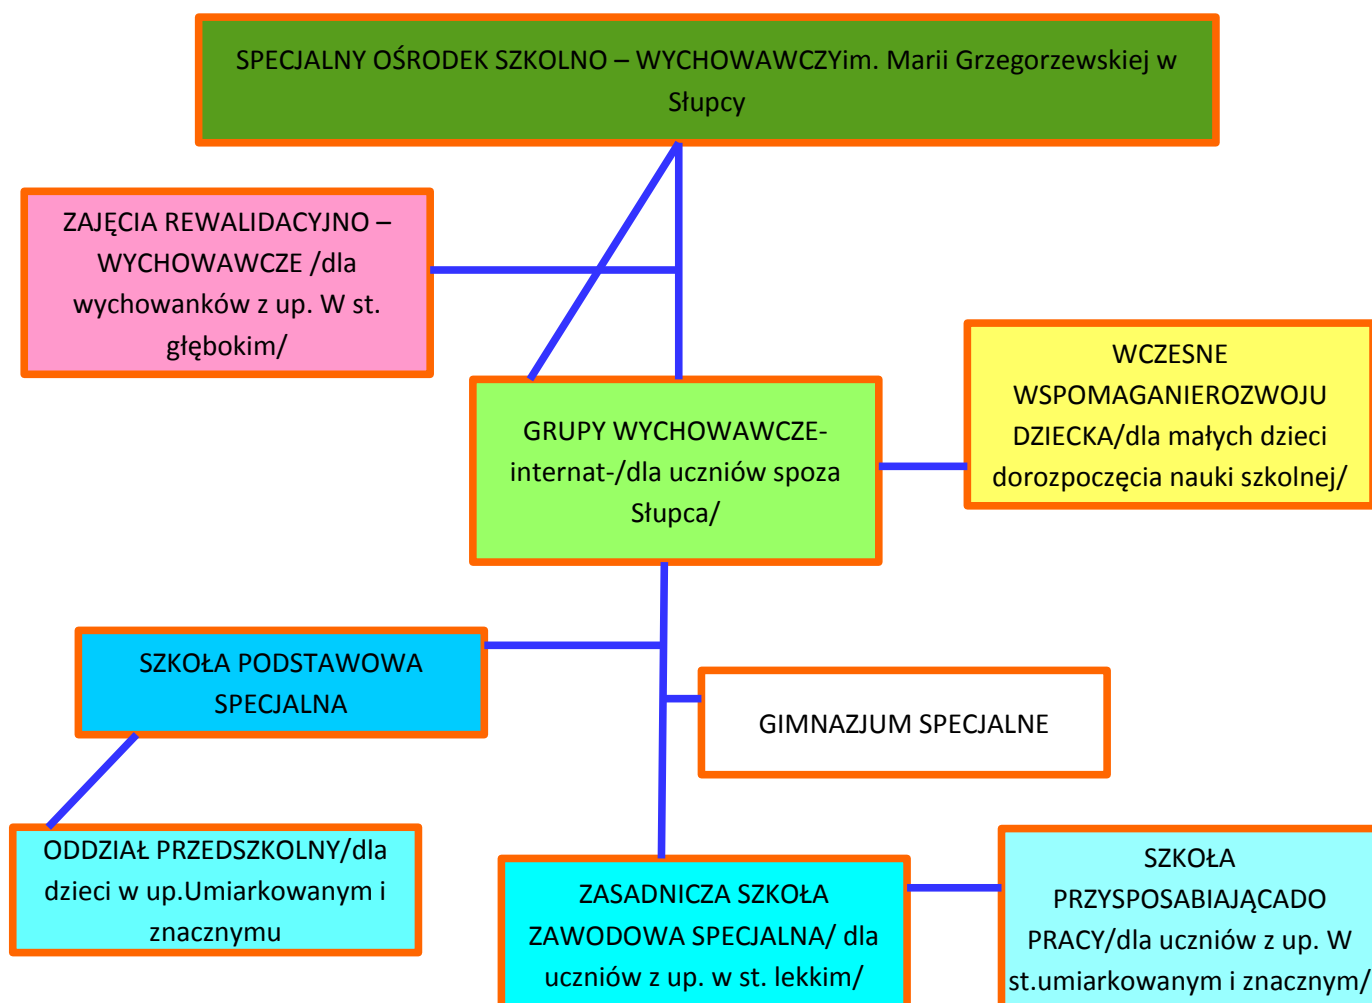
SPECJALNY OŚRODEK SZKOLNO – WYCHOWAWCZYim. Marii Grzegorzewskiej w Słupcy

ZAJĘCIA REWALIDACYJNO – WYCHOWAWCZE /dla wychowanków z up. W st. głębokim/

GRUPY WYCHOWAWCZE-internat-/dla uczniów spoza Słupca/

WCZESNE WSPOMAGANIEROZWOJU DZIECKA/dla małych dzieci dorozpoczęcia nauki szkolnej/

SZKOŁA PODSTAWOWA SPECJALNA

GIMNAZJUM SPECJALNE

ODDZIAŁ PRZEDSZKOLNY/dla dzieci w up.Umiarkowanym i znacznymu

ZASADNICZA SZKOŁA ZAWODOWA SPECJALNA/ dla uczniów z up. w st. lekkim/

SZKOŁA PRZYSPOSABIAJĄCADO PRACY/dla uczniów z up. W st.umiarkowanym i znacznym/